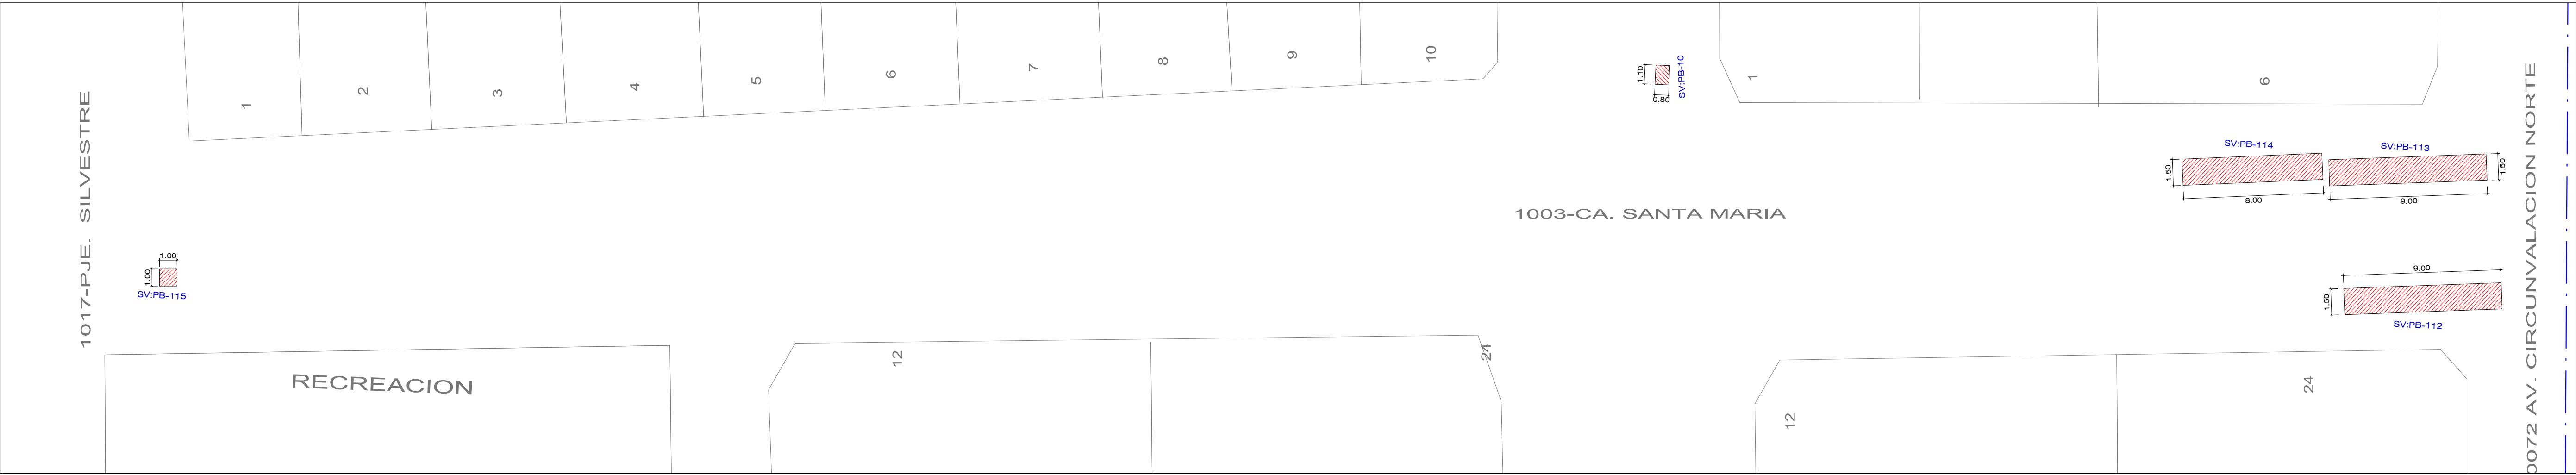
1017-PJE. SILVESTRE

1
2
3
4
5
6
7
8
9
10

1.10
0.80
SV:PB-10

1
6

SV:PB-114
SV:PB-113
1.50
1.50
8.00
9.00

1003-CA. SANTA MARIA

1.00
1.00
SV:PB-115

9.00
1.50
SV:PB-112

RECREACION
12
24
12
24

0072 AV. CIRCUNVALACION NORTE